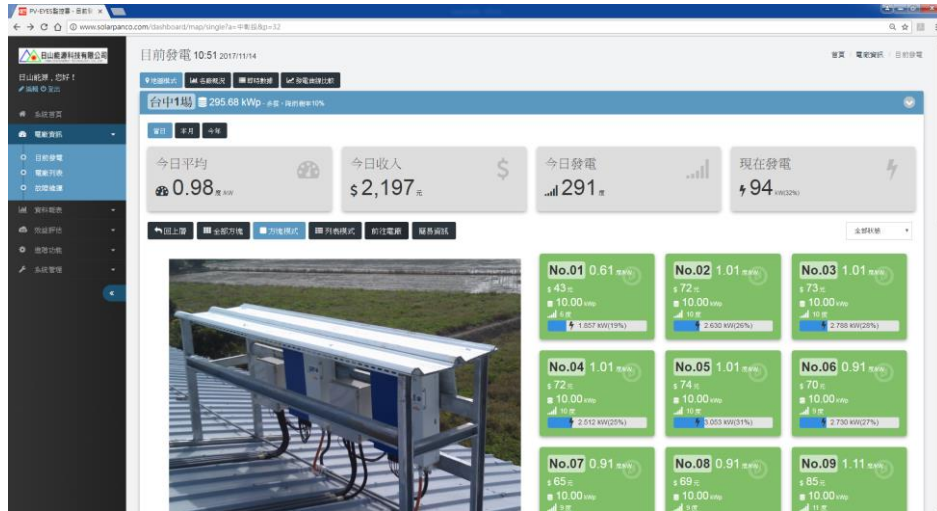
PV-EMS監控畫 - 目前發 ×

← → C ⌂ ⓘ www.solarpanco.com/dashboard/map/single?a=中東段&p=32

日山能源科技有限公司

日山能源，您好！
✎編輯 ⏻登出

系統首頁
電廠資訊
目前發電
電廠列表
故障維護
資料報表
效益評估
進階功能
系統管理

目前發電 10:51 2017/11/14

首頁 / 電廠資訊 / 目前發電

地圖模式 | 各廠概況 | 即時數據 | 發電曲線比較

台中1場 295.68 kWp - 多家 - 預估衰率10%

當日 | 本月 | 今年

今日平均
0.98 度/kW

今日收入
$ 2,197 元

今日發電
291 度

現在發電
94 kW(32%)

回上層 | 全部方塊 | 方塊模式 | 列表模式 | 前往電廠 | 服務資訊

全部狀態

No.01 0.61 度/kW
$ 43 元
10.00 kWp
6 度
1.857 kW(19%)

No.02 1.01 度/kW
$ 72 元
10.00 kWp
10 度
2.630 kW(26%)

No.03 1.01 度/kW
$ 73 元
10.00 kWp
10 度
2.788 kW(28%)

No.04 1.01 度/kW
$ 72 元
10.00 kWp
10 度
2.512 kW(25%)

No.05 1.01 度/kW
$ 74 元
10.00 kWp
10 度
3.053 kW(31%)

No.06 0.91 度/kW
$ 70 元
10.00 kWp
9 度
2.730 kW(27%)

No.07 0.91 度/kW
$ 65 元
10.00 kWp
9 度

No.08 0.91 度/kW
$ 69 元
10.00 kWp
9 度

No.09 1.11 度/kW
$ 85 元
10.00 kWp
11 度